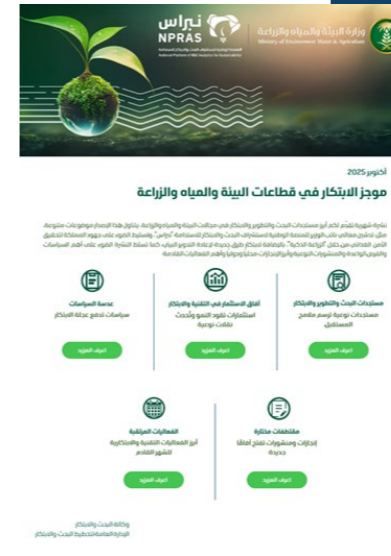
نبراس
NPRAS
وزارة البيئة والمياه والزراعة
Ministry of Environment Water & Agriculture

أكتوبر 2025
موجز الابتكار في قطاعات البيئة والمياه والزراعة

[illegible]

مستجدات البحث والتطوير والابتكار
مستجدات نوعية ترسم ملامح المستقبل
اعرف المزيد

آفاق الاستثمار في التقنية والابتكار
استثمارات تقود النمو وأحدث صفقات نوعية
اعرف المزيد

عدسة السياسات
سياسات تدفع عجلة الابتكار
اعرف المزيد

مقتطفات مختارة
إنجازات ومنشورات تفتح آفاقاً جديدة
اعرف المزيد

الفعاليات المرتقبة
أبرز الفعاليات التقنية والابتكارية للشهر القادم
اعرف المزيد

وكالة البحث والابتكار
الإدارة العامة لتخطيط البحث والابتكار